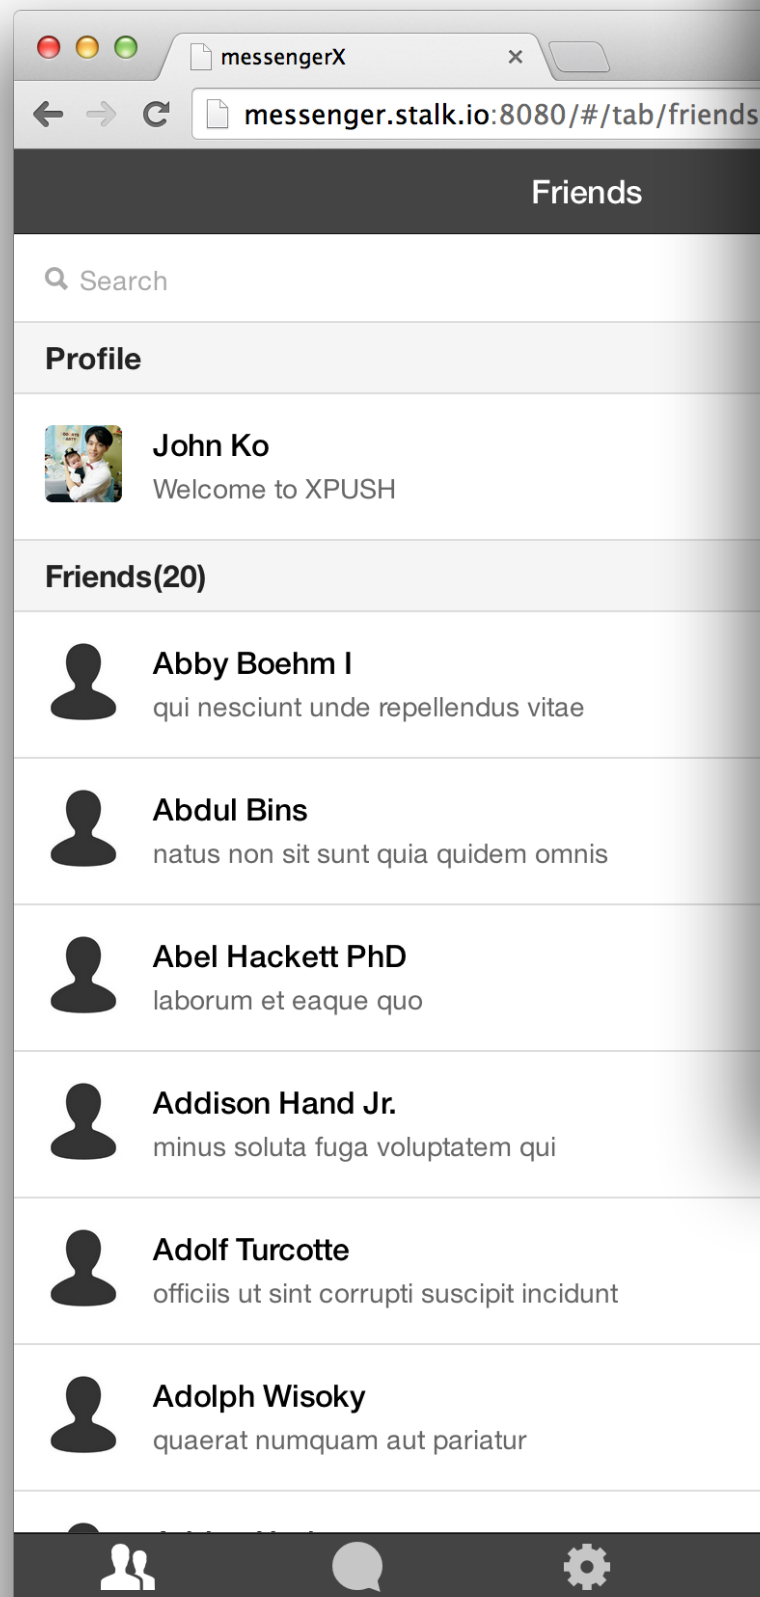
messengerX

messenger.stalk.io:8080/#/tab/friends

Friends

Search

Profile

John Ko
Welcome to XPUSH

Friends(20)

Abby Boehm I
qui nesciunt unde repellendus vitae

Abdul Bins
natus non sit sunt quia quidem omnis

Abel Hackett PhD
laborum et eaque quo

Addison Hand Jr.
minus soluta fuga voluptatem qui

Adolf Turcotte
officiis ut sint corrupti suscipit incidunt

Adolph Wisoky
quaerat numquam aut pariatur

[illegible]